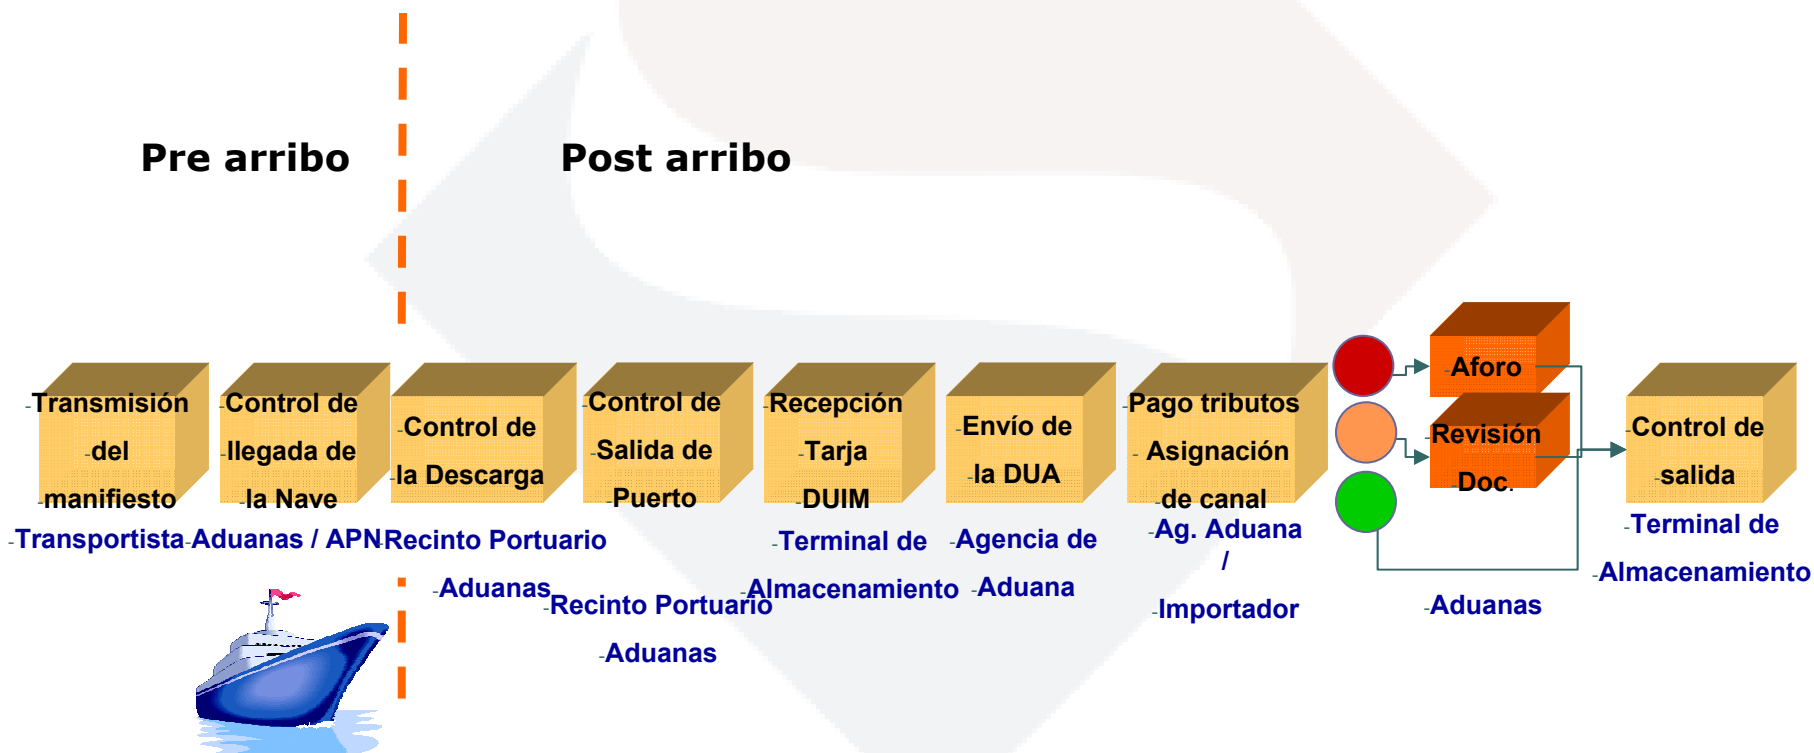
Pre arribo

Post arribo

-Transmisión -del -manifiesto

-Control de -llegada de -la Nave

-Control de -la Descarga

-Control de -Salida de -Puerto

-Recepción -Tarja -DUIM

-Envío de -la DUA

-Pago tributos - Asignación -de canal

-Aforo

-Revisión -Doc.

-Control de -salida

-Transportista

-Aduanas / APN

-Recinto Portuario

-Aduanas

-Recinto Portuario

-Aduanas

-Terminal de

-Almacenamiento

-Agencia de

-Aduana

-Ag. Aduana /

-Importador

-Aduanas

-Terminal de

-Almacenamiento